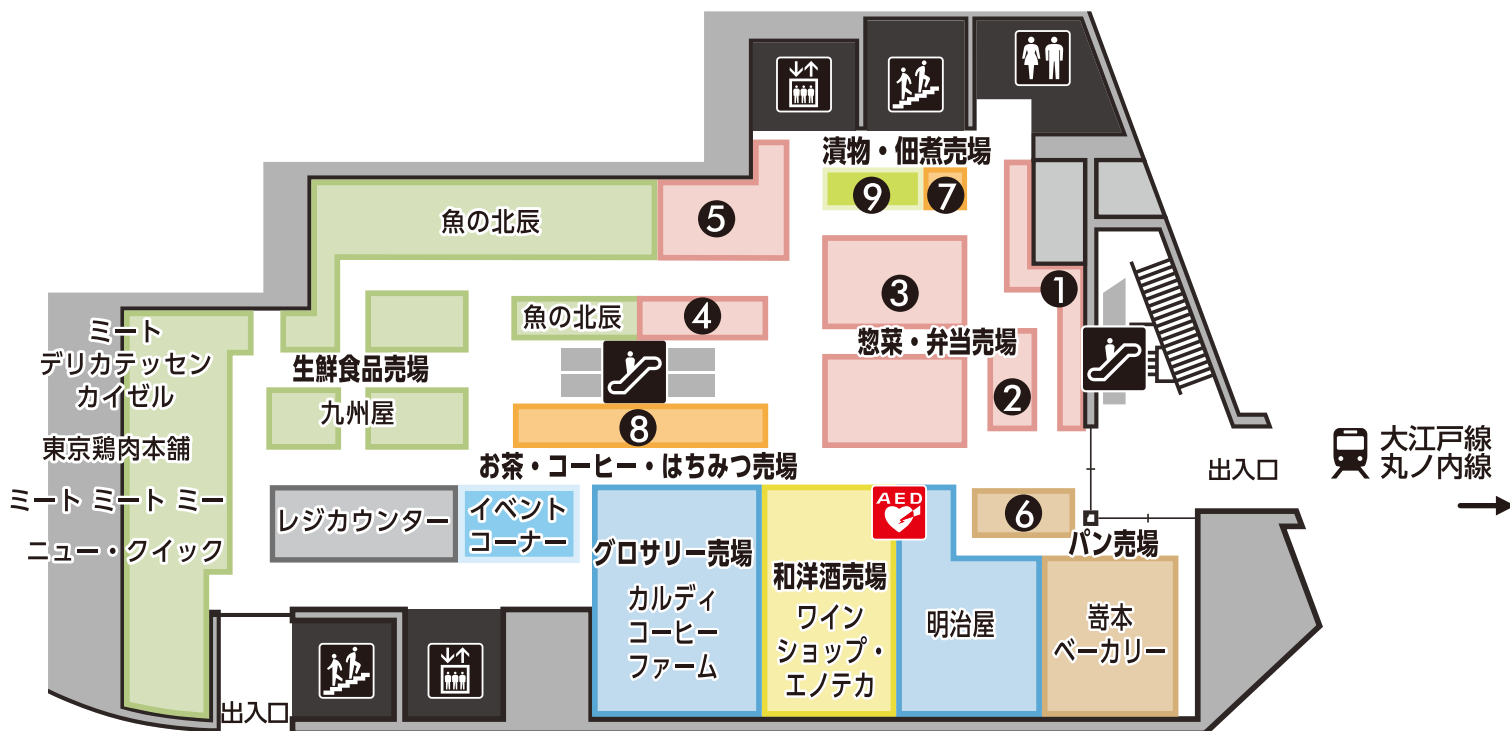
漬物・佃煮売場
9
7
5
魚の北辰
3
1
魚の北辰
4
ミート
デリカテッセン
カイゼル
惣菜・弁当売場
生鮮食品売場
2
九州屋
8
東京鶏肉本舗
お茶・コーヒー・はちみつ売場
大江戸線
丸ノ内線
出入口
ミート ミート ミー
AED
レジカウンター
イベントコーナー
6
ニュー・クイック
パン売場
グロサリー売場
和洋酒売場
カルディ
コーヒー
ファーム
ワイン
ショップ・
エノテカ
明治屋
嵜本
ベーカリー
出入口